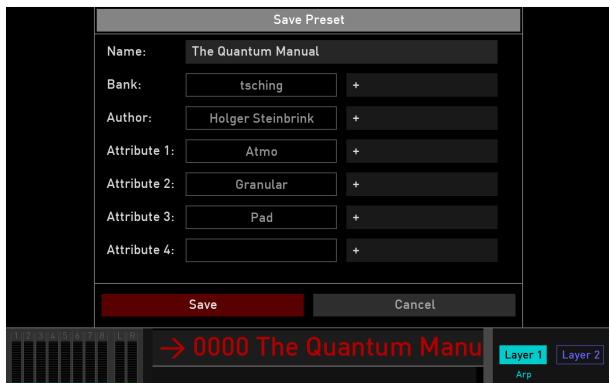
Save Preset

Name: The Quantum Manual

Bank: tsching +

Author: Holger Steinbrink +

Attribute 1: Atmo +

Attribute 2: Granular +

Attribute 3: Pad +

Attribute 4: +

Save Cancel

1 2 3 4 5 6 7 8 L R

→ 0000 The Quantum Manu

Layer 1 Layer 2
Arp